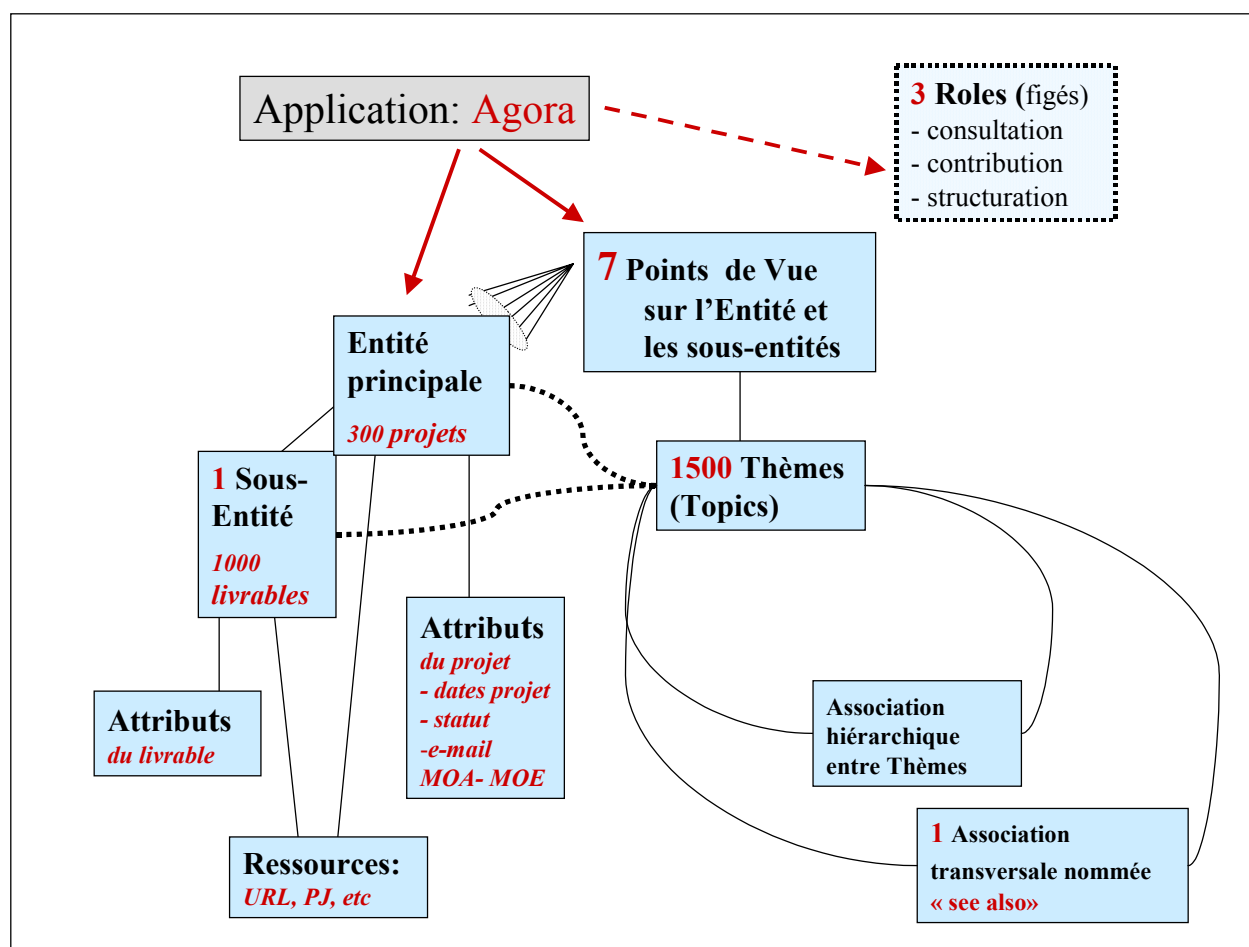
Application: Agora

3 Roles (figés)
- consultation
- contribution
- structuration

7 Points de Vue sur l'Entité et les sous-entités

Entité principale
300 projets

1 Sous-Entité
1000 livrables

1500 Thèmes (Topics)

Attributs
du projet
- dates projet
- statut
-e-mail
MOA- MOE

Attributs
du livrable

Association hiérarchique entre Thèmes

1 Association transversale nommée
« see also»

Ressources:
URL, PJ, etc